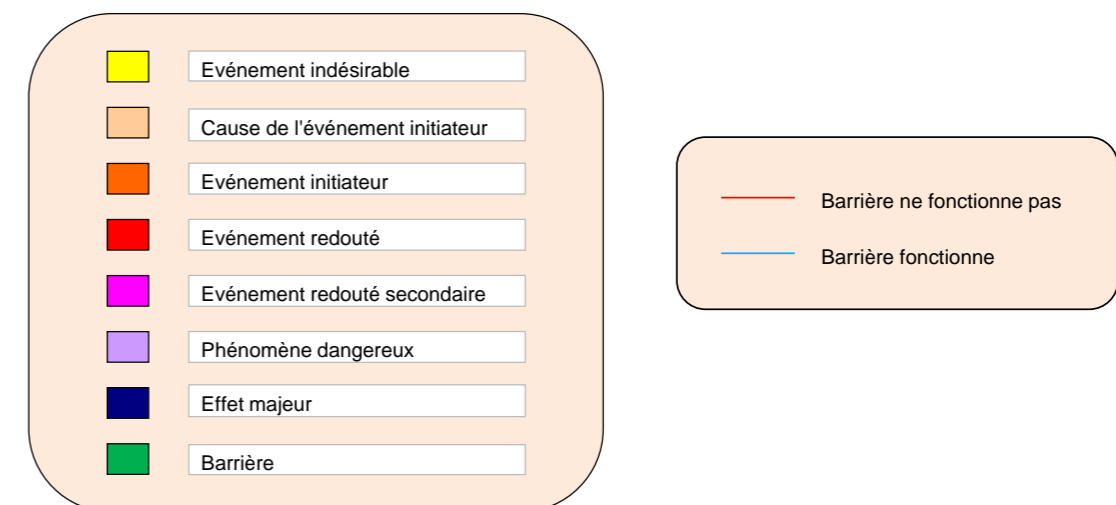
Evénement indésirable

Cause de l'événement initiateur

Evénement initiateur

Evénement redouté

Evénement redouté secondaire

Phénomène dangereux

Effet majeur

Barrière

Barrière ne fonctionne pas

Barrière fonctionne